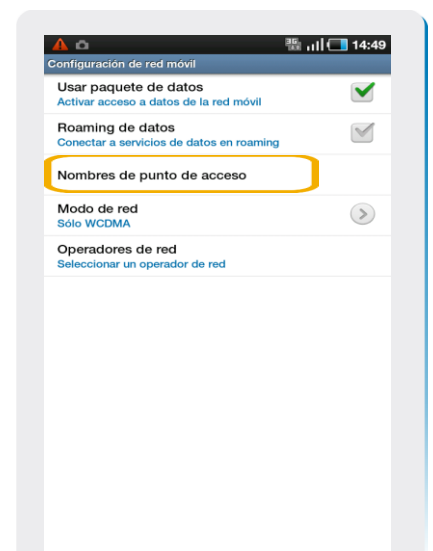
3G 14:49
Configuración de red móvil

Usar paquete de datos
Activar acceso a datos de la red móvil

Roaming de datos
Conectar a servicios de datos en roaming

Nombres de punto de acceso

Modo de red
Sólo WCDMA

Operadores de red
Seleccionar un operador de red